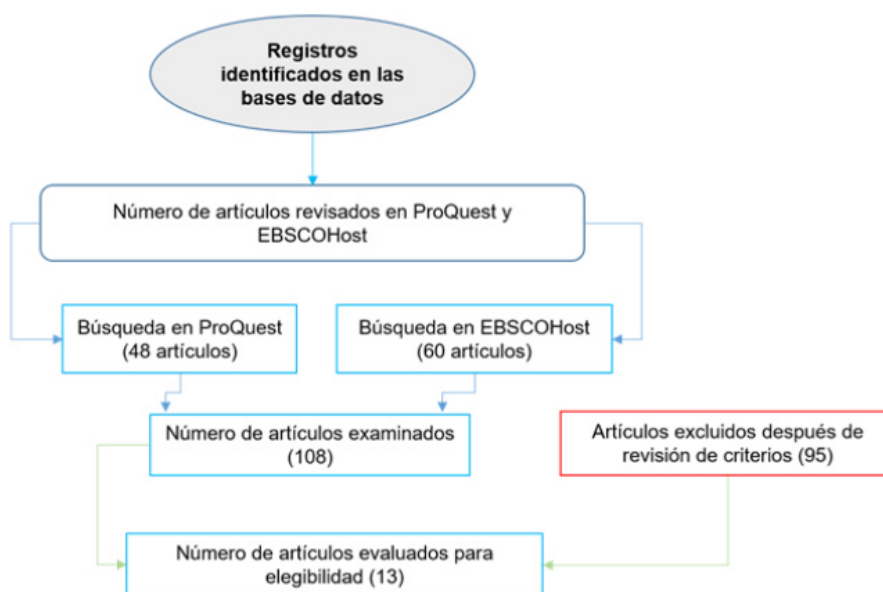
Registros identificados en las bases de datos

Número de artículos revisados en ProQuest y EBSCOHost

Búsqueda en ProQuest (48 artículos)

Búsqueda en EBSCOHost (60 artículos)

Número de artículos examinados (108)

Artículos excluidos después de revisión de criterios (95)

Número de artículos evaluados para elegibilidad (13)